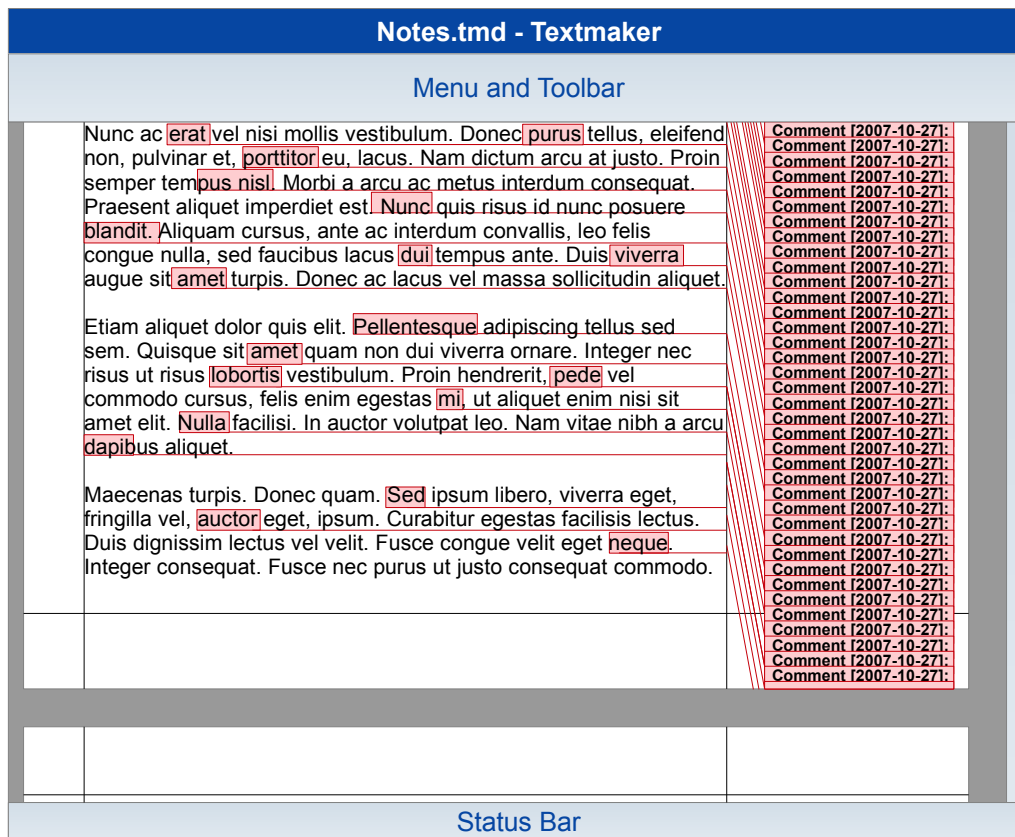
Notes.tmd - Textmaker

Menu and Toolbar

Nunc ac erat vel nisi mollis vestibulum. Donec purus tellus, eleifend non, pulvinar et, porttitor eu, lacus. Nam dictum arcu at justo. Proin semper tempus nisl. Morbi a arcu ac metus interdum consequat. Praesent aliquet imperdiet est. Nunc quis risus id nunc posuere blandit. Aliquam cursus, ante ac interdum convallis, leo felis congue nulla, sed faucibus lacus dui tempus ante. Duis viverra augue sit amet turpis. Donec ac lacus vel massa sollicitudin aliquet.

Etiam aliquet dolor quis elit. Pellentesque adipiscing tellus sed sem. Quisque sit amet quam non dui viverra ornare. Integer nec risus ut risus lobortis vestibulum. Proin hendrerit, pede vel commodo cursus, felis enim egestas mi, ut aliquet enim nisi sit amet elit. Nulla facilisi. In auctor volutpat leo. Nam vitae nibh a arcu dapibus aliquet.

Maecenas turpis. Donec quam. Sed ipsum libero, viverra eget, fringilla vel, auctor eget, ipsum. Curabitur egestas facilisis lectus. Duis dignissim lectus vel velit. Fusce congue velit eget neque. Integer consequat. Fusce nec purus ut justo consequat commodo.

Comment [2007-10-27]:
Comment [2007-10-27]:
Comment [2007-10-27]:
Comment [2007-10-27]:
Comment [2007-10-27]:
Comment [2007-10-27]:
Comment [2007-10-27]:
Comment [2007-10-27]:
Comment [2007-10-27]:
Comment [2007-10-27]:
Comment [2007-10-27]:
Comment [2007-10-27]:
Comment [2007-10-27]:
Comment [2007-10-27]:
Comment [2007-10-27]:
Comment [2007-10-27]:
Comment [2007-10-27]:
Comment [2007-10-27]:
Comment [2007-10-27]:
Comment [2007-10-27]:
Comment [2007-10-27]:
Comment [2007-10-27]:
Comment [2007-10-27]:
Comment [2007-10-27]:
Comment [2007-10-27]:
Comment [2007-10-27]:
Comment [2007-10-27]:
Comment [2007-10-27]:
Comment [2007-10-27]:
Comment [2007-10-27]:
Comment [2007-10-27]:
Comment [2007-10-27]:
Comment [2007-10-27]:
Comment [2007-10-27]:
Comment [2007-10-27]:
Comment [2007-10-27]:
Comment [2007-10-27]:

Status Bar